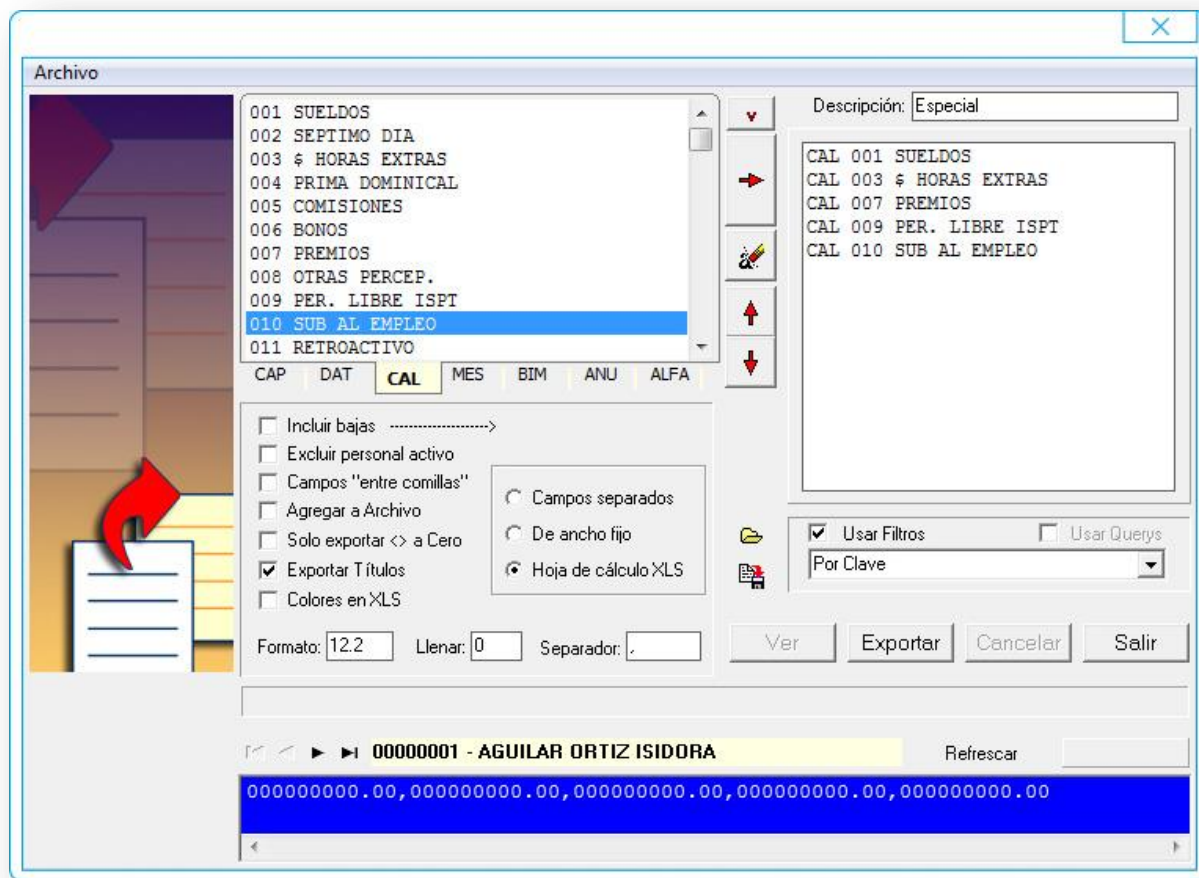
Archivo

001 SUELDOS
002 SEPTIMO DIA
003 $ HORAS EXTRAS
004 PRIMA DOMINICAL
005 COMISIONES
006 BONOS
007 PREMIOS
008 OTRAS PERCEP.
009 PER. LIBRE ISPT
010 SUB AL EMPLEO
011 RETROACTIVO

CAP DAT CAL MES BIM ANU ALFA

Incluir bajas ------------------->
Excluir personal activo
Campos "entre comillas"
Agregar a Archivo
Solo exportar <> a Cero
Exportar Títulos
Colores en XLS

Campos separados
De ancho fijo
Hoja de cálculo XLS

Formato: 12.2 Llenar: 0 Separador: ,

Descripción: Especial

CAL 001 SUELDOS
CAL 003 $ HORAS EXTRAS
CAL 007 PREMIOS
CAL 009 PER. LIBRE ISPT
CAL 010 SUB AL EMPLEO

Usar Filtros Usar Querys
Por Clave

Ver Exportar Cancelar Salir

00000001 - AGUILAR ORTIZ ISIDORA Refrescar

000000000.00,000000000.00,000000000.00,000000000.00,000000000.00